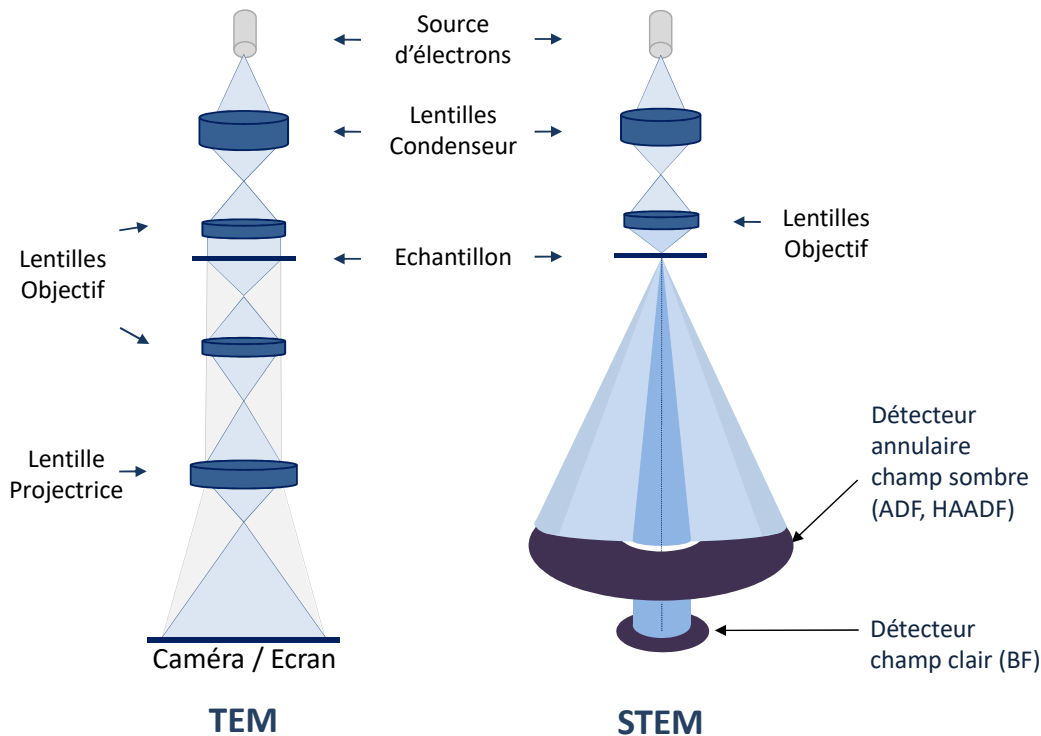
Source d'électrons

Lentilles Condenseur

Lentilles Objectif

Echantillon

Lentilles Objectif

Lentille Projectrice

Détecteur annulaire champ sombre (ADF, HAADF)

Détecteur champ clair (BF)

Caméra / Ecran

TEM

STEM